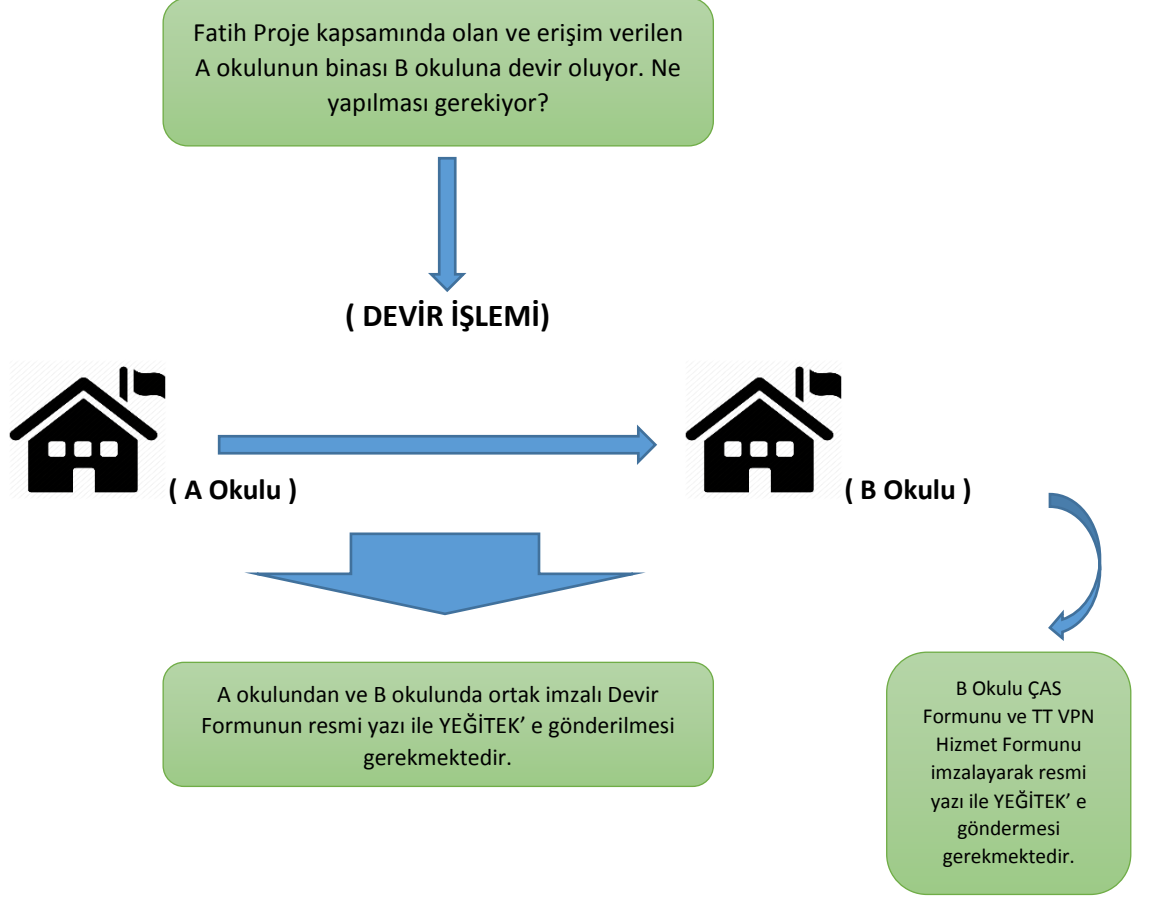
Fatih Proje kapsamında olan ve erişim verilen A okulunun binası B okuluna devir oluyor. Ne yapılması gerekiyor?

( DEVİR İŞLEMİ)

( A Okulu )

( B Okulu )

A okulundan ve B okulunda ortak imzalı Devir Formunun resmi yazı ile YEĞİTEK' e gönderilmesi gerekmektedir.

B Okulu ÇAS Formunu ve TT VPN Hizmet Formunu imzalayarak resmi yazı ile YEĞİTEK' e göndermesi gerekmektedir.